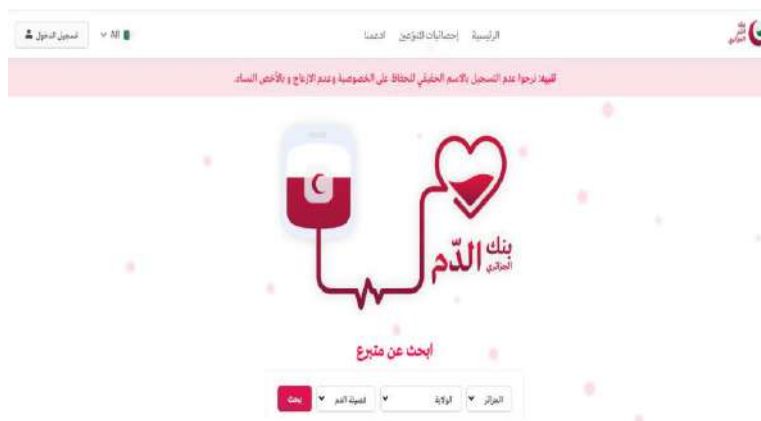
تسجيل الدخول
All
الرئيسية إحصائيات التوزيع ادعمنا
بنك الدم الجزائري

تنبيه: نرجوا عدم التسجيل بالاسم الحقيقي للحفاظ على الخصوصية وعدم الإزعاج و بالأخص النساء.

بنك الدّم الجزائري

ابحث عن متبرع

الجزائر
الولاية
فصيلة الدم
بحث